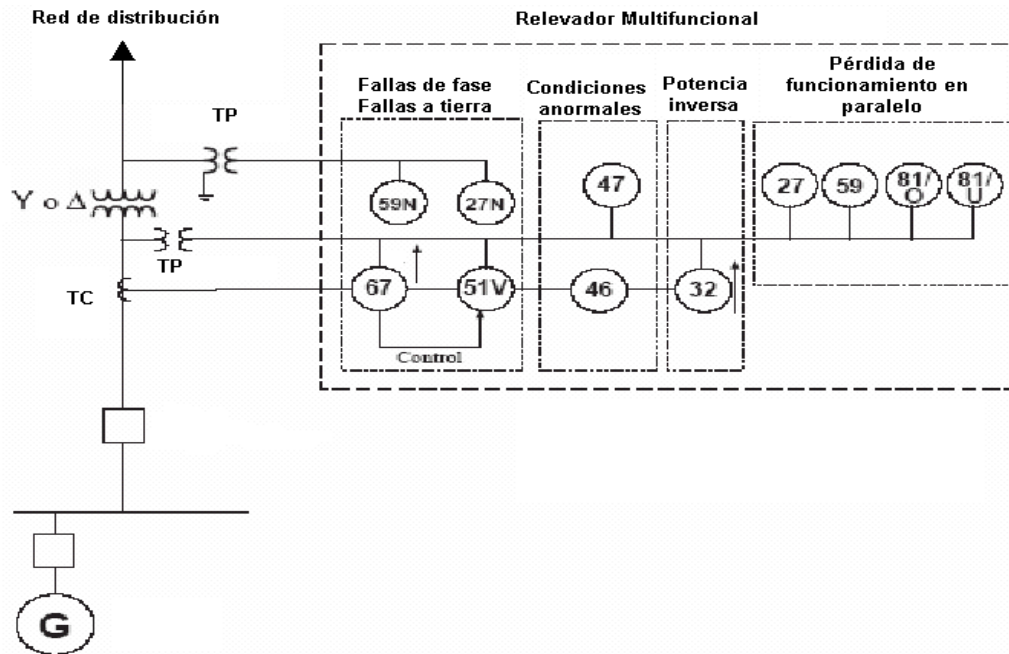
Red de distribución

Relevador Multifuncional

Fallas de fase
Fallas a tierra

Condiciones anormales

Potencia inversa

Pérdida de funcionamiento en paralelo

TP

Y o Δ

TP

TC

59N

27N

47

27

59

81/O

81/U

67

51V

46

32

Control

G